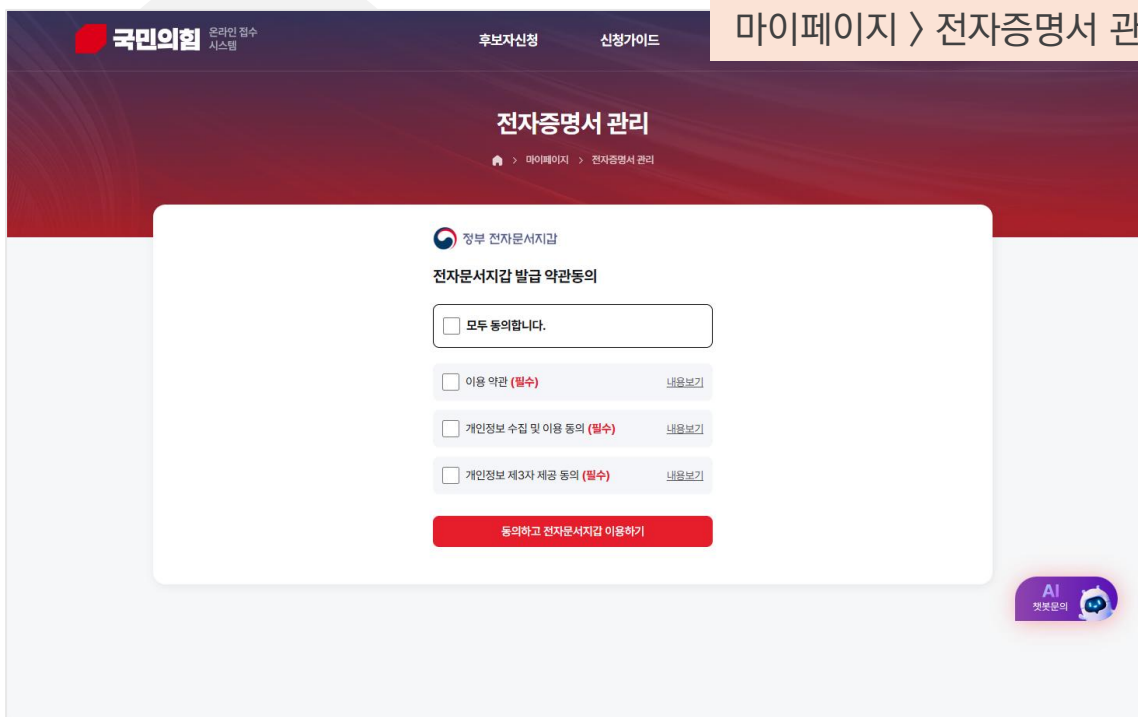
국민의힘 온라인 접수 시스템

후보자신청 신청가이드

마이페이지 〉 전자증명서 관

전자증명서 관리

> 마이페이지 > 전자증명서 관리

정부 전자문서지갑

전자문서지갑 발급 약관동의

모두 동의합니다.

이용 약관 (필수) 내용보기

개인정보 수집 및 이용 동의 (필수) 내용보기

개인정보 제3자 제공 동의 (필수) 내용보기

동의하고 전자문서지갑 이용하기

AI 챗봇문의